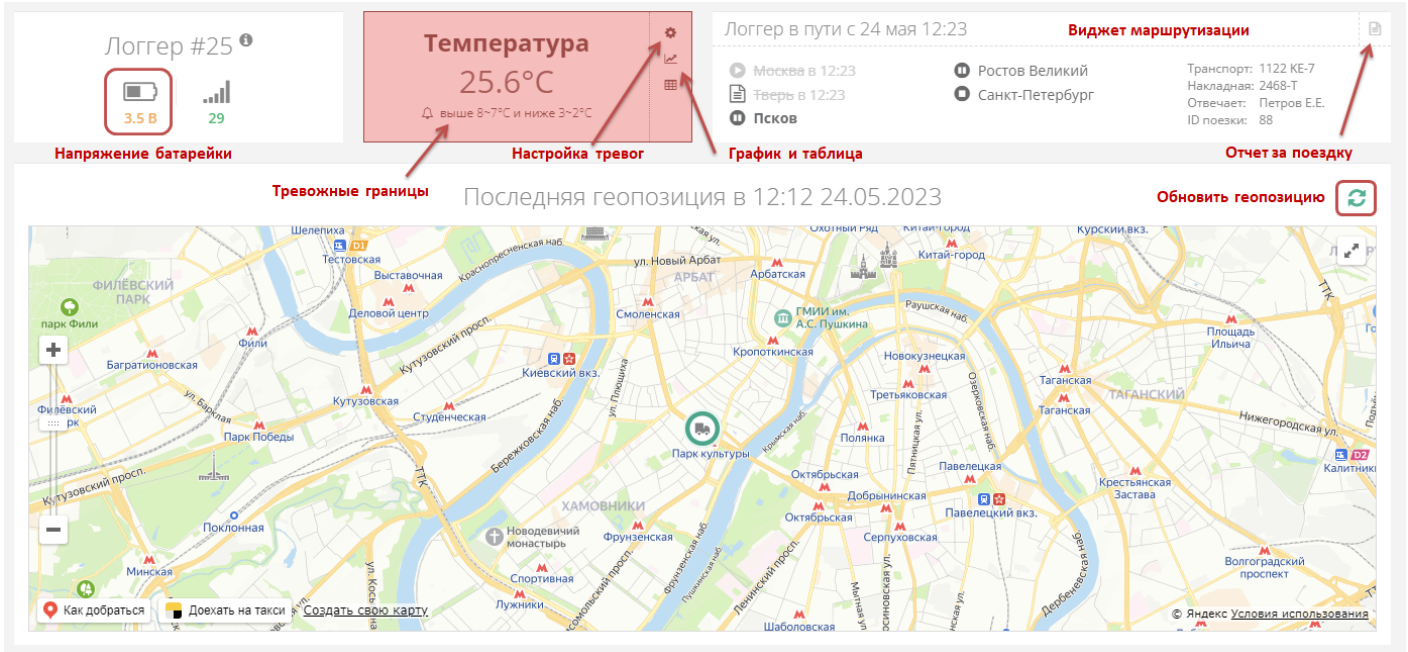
Логгер #25

3.5 В

29

Напряжение батарейки

Температура

25.6°C

выше 8~7°C и ниже 3~2°C

Тревожные границы

Настройка тревог

График и таблица

Логгер в пути с 24 мая 12:23

Виджет маршрутизации

Москва в 12:23

Тверь в 12:23

Псков

Ростов Великий

Санкт-Петербург

Транспорт: 1122 КЕ-7
Накладная: 2468-Т
Отвечает: Петров Е.Е.
ID поездки: 88

Отчет за поездку

Последняя геопозиция в 12:12 24.05.2023

Обновить геопозицию

Шелепиха Тестовская Выставочная Краснопресненская наб. ул. Новый Арбат АРБАТ Арбатская Охотный Ряд Китай-город Китай-город Курский вкз. ФИЛЕВСКИЙ ПАРК парк Фили Деловой центр Смоленская ГМИИ им. А.С. Пушкина Раушская наб. Фили Багратионовская Кутузовский просп. Киевский вкз. Кропоткинская Новокузнецкая Площадь Ильича Таганская Таганская ТАГАНСКИЙ Филёвский парк ул. Барклая Кутузовская Студенческая Третьяковская Нижегородская улица Парк Победы Бережковская наб. Парк культуры Полянка Крымская наб. Октябрьская Павелецкая Добрынинская Крестьянская Застава Калитники Кутузовский просп. ТТК Поклонная ХАМОВНИКИ Новодевичий монастырь Фрунзенская Октябрьская Павелецкий вкз. Серпуховская Минская Спортивная Лужники Ленинский просп. Шаболовская Волгоградский проспект

Как добраться Доехать на такси Создать свою карту © Яндекс Условия использования